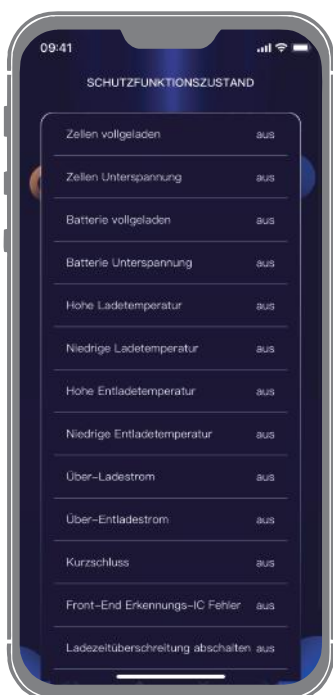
09:41

SCHUTZFUNKTIONSZUSTAND

| | |
|---|---|
| Zellen vollgeladen | aus |
| Zellen Unterspannung | aus |
| Batterie vollgeladen | aus |
| Batterie Unterspannung | aus |
| Hohe Ladetemperatur | aus |
| Niedrige Ladetemperatur | aus |
| Hohe Entladetemperatur | aus |
| Niedrige Entladetemperatur | aus |
| Über-Ladestrom | aus |
| Über-Entladestrom | aus |
| Kurzschluss | aus |
| Front-End Erkennungs-IC Fehler | aus |
| Ladezeitüberschreitung abschalten | aus |